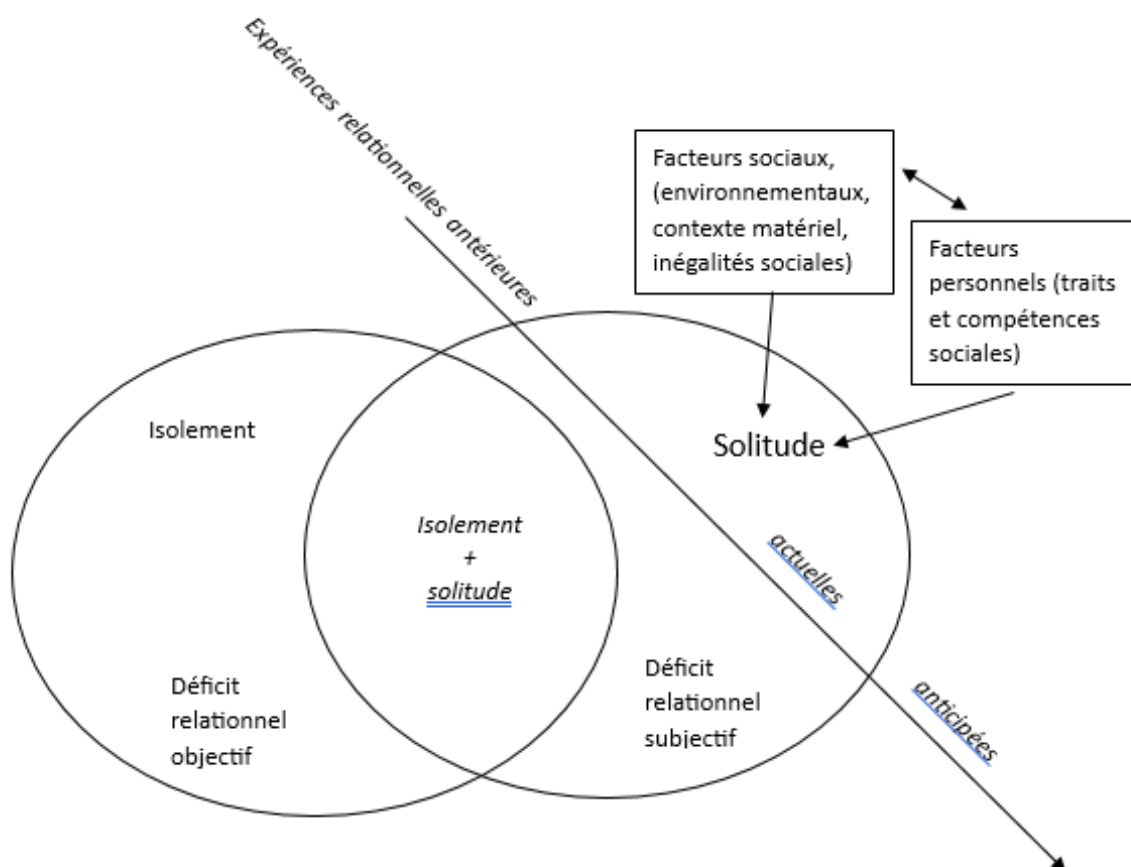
Expériences relationnelles antérieures

Facteurs sociaux, (environnementaux, contexte matériel, inégalités sociales)

Facteurs personnels (traits et compétences sociales)

Isolement

Solitude

Isolement
+
solitude

actuelles

Déficit relationnel objectif

Déficit relationnel subjectif

anticipées